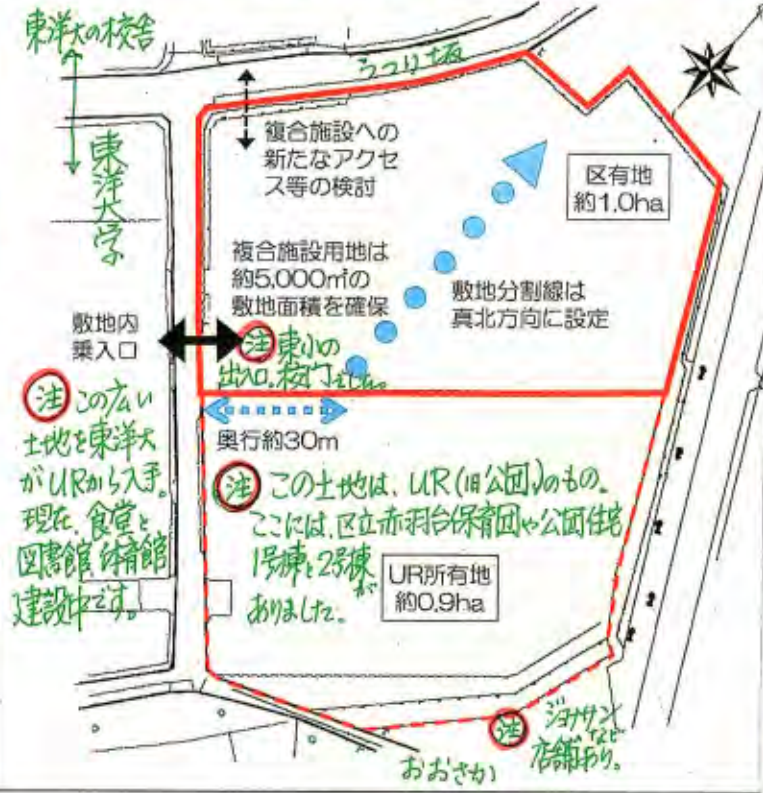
東洋大の校舎

うつり坂

東洋大学

複合施設への新たなアクセス等の検討

区有地
約1.0ha

複合施設用地は約5,000㎡の敷地面積を確保

敷地分割線は真北方向に設定

敷地内乗入口

注 東小の出入口、校門でした。

注 この広い土地を東洋大がURから入手。現在、食堂と図書館 体育館建設中です。

奥行約30m

注 この土地は、UR(旧公団)のもの。ここには、区立赤羽台保育園や公団住宅1号棟と2号棟があありました。

UR所有地
約0.9ha

注 ジョナサンなど店舗あり。

おおさか